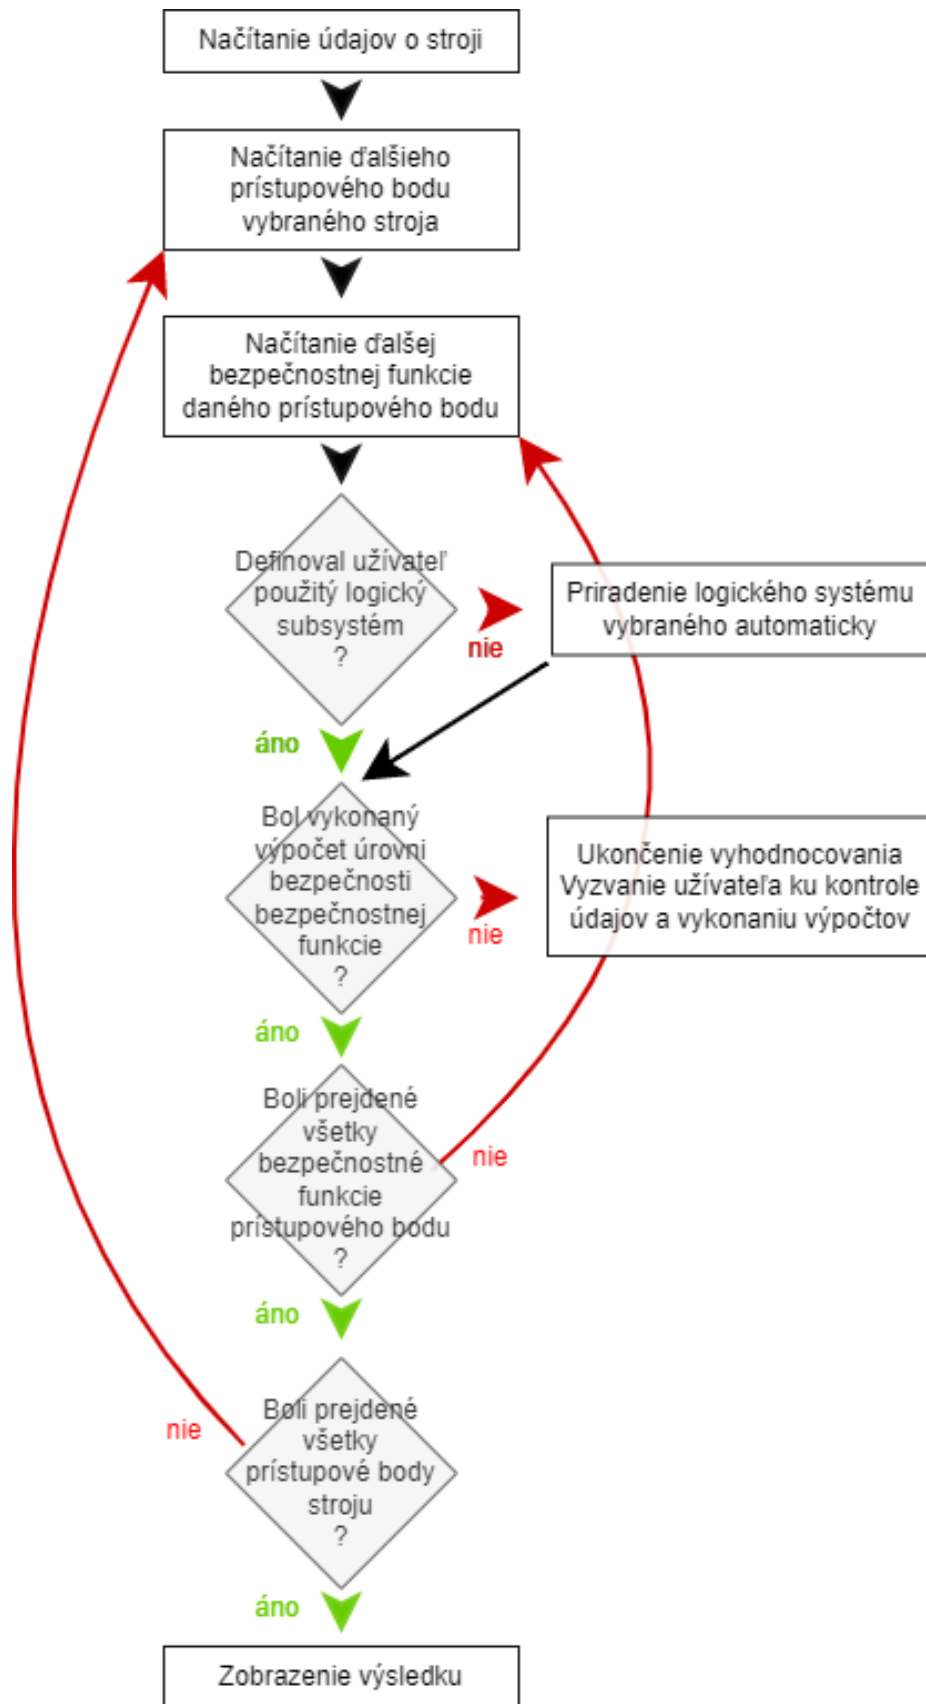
Načítanie údajov o stroji

Načítanie ďalšieho prístupového bodu vybraného stroja

Načítanie ďalšej bezpečnostnej funkcie daného prístupového bodu

Definoval užívateľ použitý logický subsystém ?

nie

Priradenie logického systému vybraného automaticky

áno

Bol vykonaný výpočet úrovni bezpečnosti bezpečnostnej funkcie ?

nie

Ukončenie vyhodnocovania Vyzvanie užívateľa ku kontrole údajov a vykonaniu výpočtov

áno

Boli prejdené všetky bezpečnostné funkcie prístupového bodu ?

nie

áno

nie

Boli prejdené všetky prístupové body stroju ?

áno

Zobrazenie výsledku